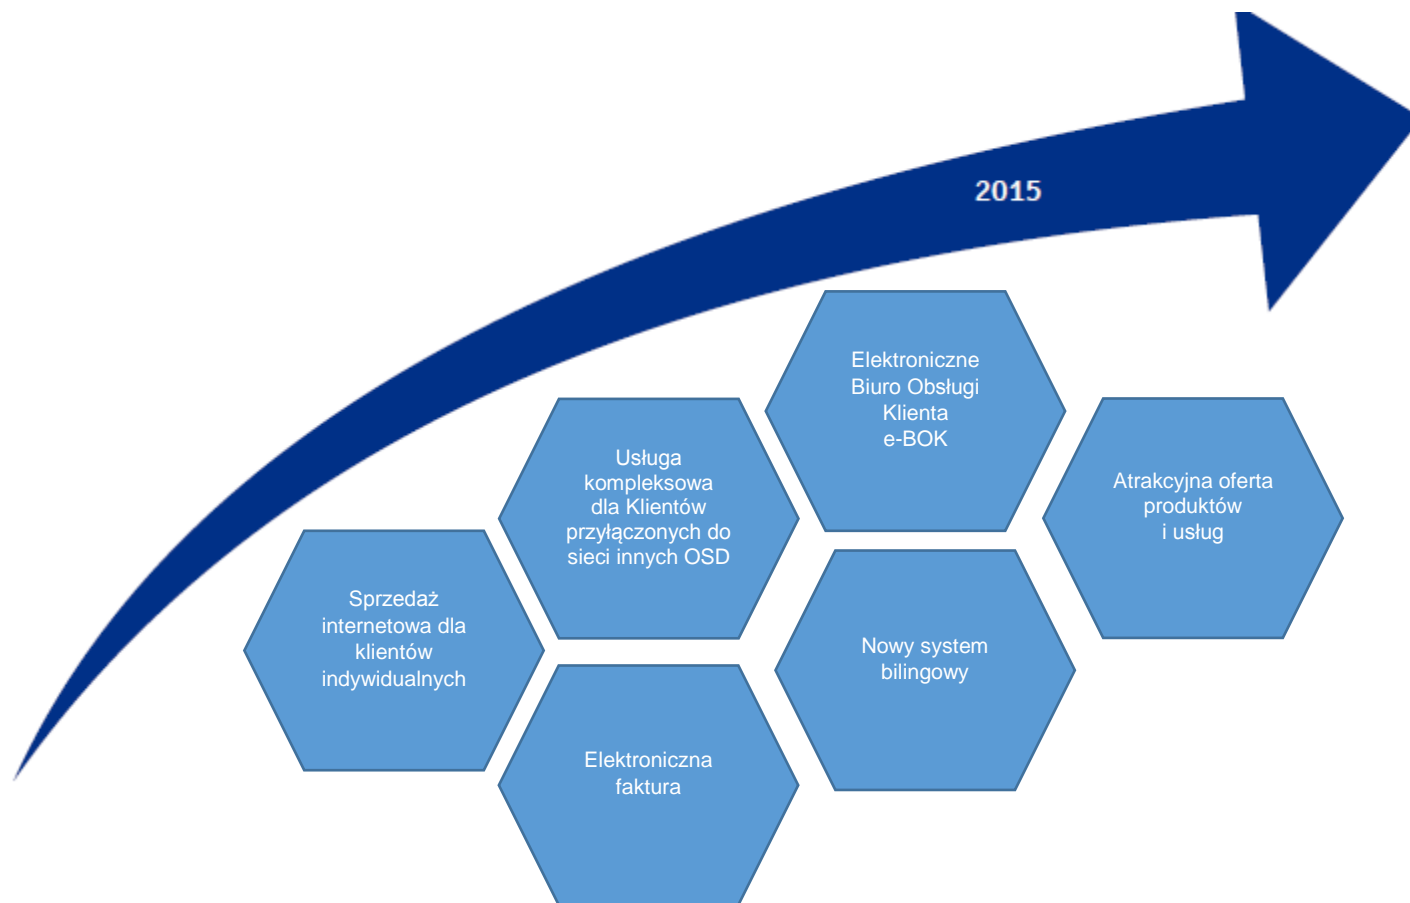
2015

Sprzedaż internetowa dla klientów indywidualnych

Usługa kompleksowa dla Klientów przyłączonych do sieci innych OSD

Elektroniczna faktura

Elektroniczne Biuro Obsługi Klienta e-BOK

Nowy system bilingowy

Atrakcyjna oferta produktów i usług